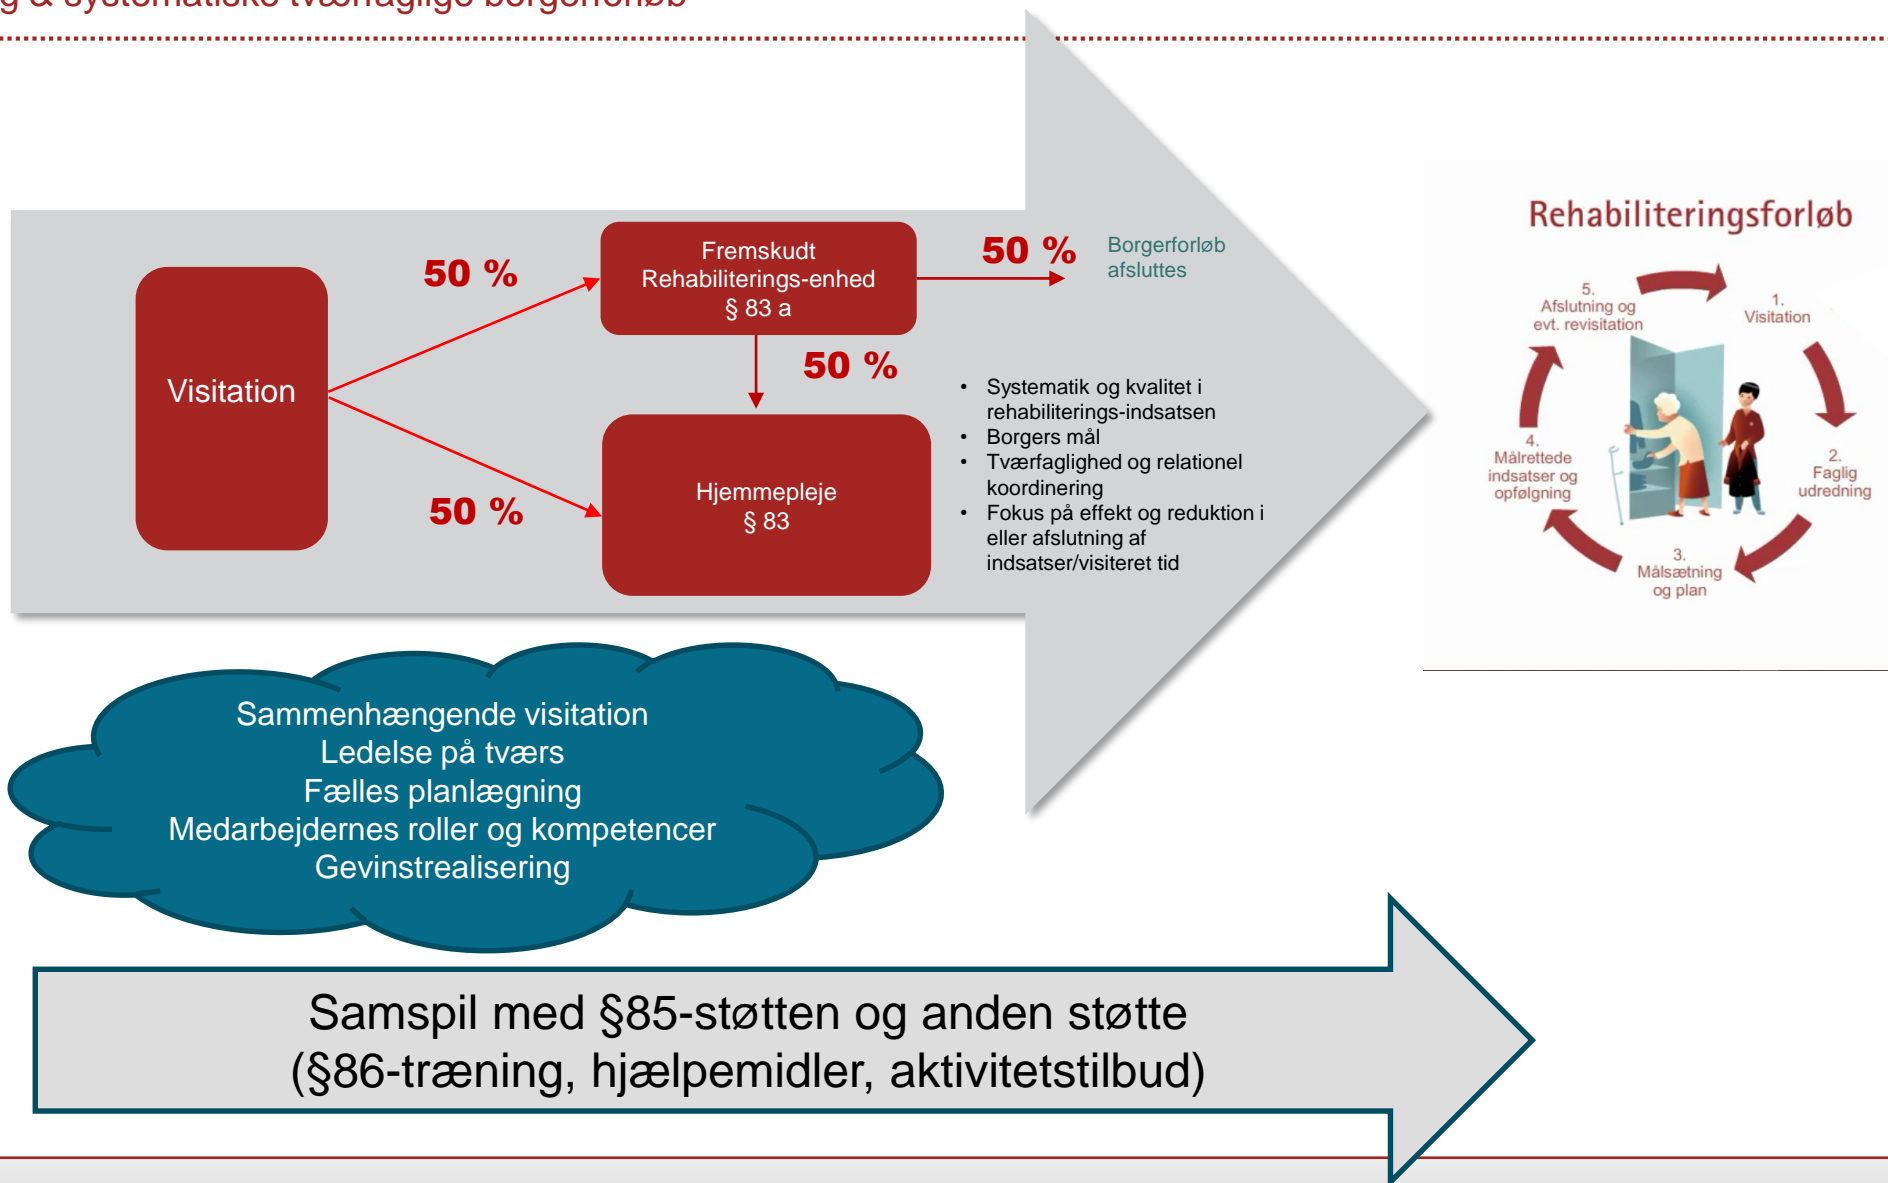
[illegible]

Visitation

50 %

50 %

Fremskudt Rehabiliterings-enhed § 83 a

50 %

Borgerforløb afsluttes

50 %

Hjemmepleje § 83

- Systematik og kvalitet i rehabiliterings-indsatsen
- Borgers mål
- Tværfaglighed og relationel koordinering
- Fokus på effekt og reduktion i eller afslutning af indsatser/visiteret tid

Rehabiliteringsforløb

1. Visitation

2. Faglig udredning

3. Målsætning og plan

4. Målrettede indsatser og opfølgning

5. Afslutning og evt. revisitation

Sammenhængende visitation
Ledelse på tværs
Fælles planlægning
Medarbejdernes roller og kompetencer
Gevinstrealisering

Samspil med §85-støtten og anden støtte
(§86-træning, hjælpemidler, aktivitetstilbud)